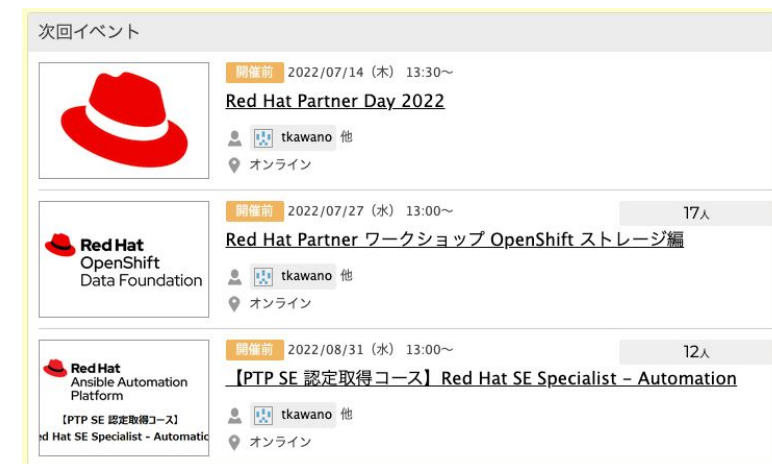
次回イベント

開催前 2022/07/14（木） 13:30〜
Red Hat Partner Day 2022
tkawano 他
オンライン

Red Hat OpenShift Data Foundation
開催前 2022/07/27（水） 13:00〜
17人
Red Hat Partner ワークショップ OpenShift ストレージ編
tkawano 他
オンライン

Red Hat Ansible Automation Platform
【PTP SE 認定取得コース】
d Hat SE Specialist - Automatic
開催前 2022/08/31（水） 13:00〜
12人
【PTP SE 認定取得コース】Red Hat SE Specialist - Automation
tkawano 他
オンライン